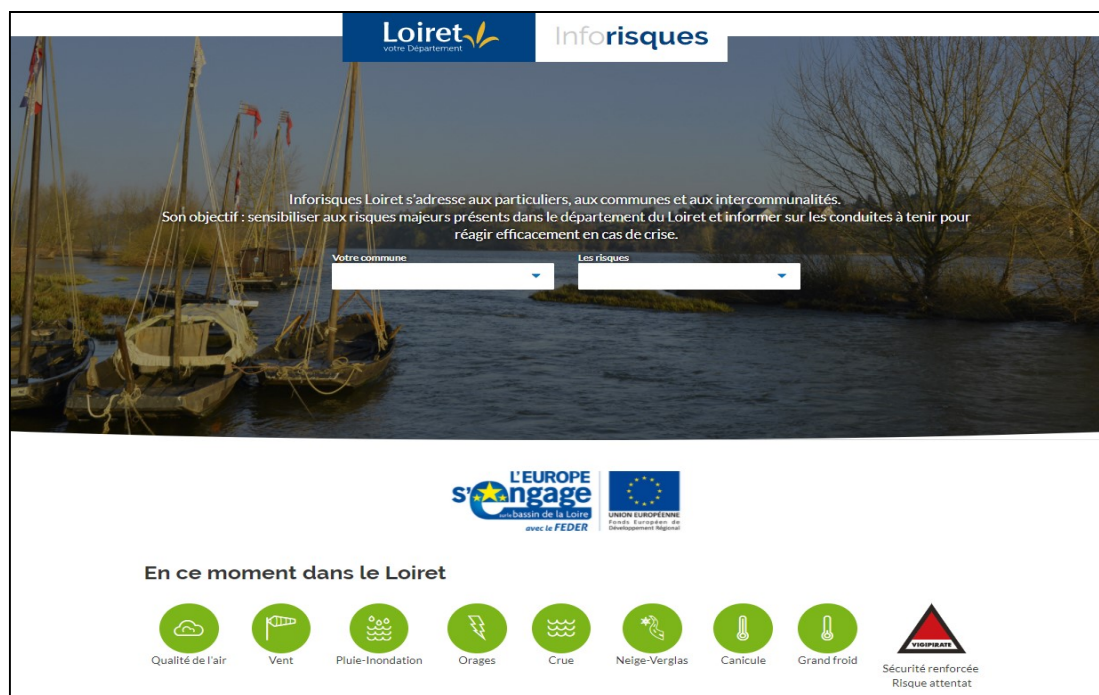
Loiret
votre Département

Inforisques

Inforisques Loiret s'adresse aux particuliers, aux communes et aux intercommunalités.
Son objectif : sensibiliser aux risques majeurs présents dans le département du Loiret et informer sur les conduites à tenir pour réagir efficacement en cas de crise.

Votre commune

Les risques

L'EUROPE s'engage sur le bassin de la Loire avec le FEDER

UNION EUROPÉENNE
Fonds Européen de Développement Régional

En ce moment dans le Loiret

Qualité de l'air

Vent

Pluie-Inondation

Orages

Crue

Neige-Verglas

Canicule

Grand froid

VIGIPIRATE

Sécurité renforcée
Risque attentat